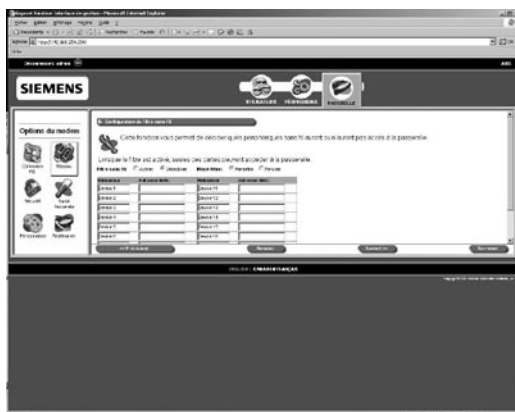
SIEMENS

Options du modem

Cette fonction vous permet de sélectionner les périphériques sans fil auront ou n'auront pas accès à la passerelle.

Lorsque le filtre est activé, seules ces cartes peuvent accéder à la passerelle.

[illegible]

| Désignation | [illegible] | Désignation | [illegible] |
|---|---|---|---|
| Device 1 | | Device 10 | |
| Device 2 | | Device 11 | |
| Device 3 | | Device 12 | |
| Device 4 | | Device 13 | |
| Device 5 | | Device 14 | |
| Device 6 | | Device 15 | |

ENGLISH | CHANGER FRANÇAIS